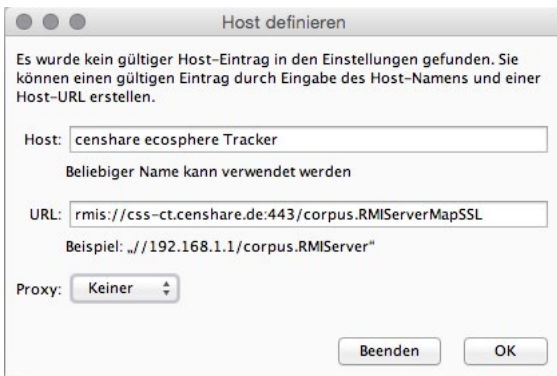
Host definieren

Es wurde kein gültiger Host-Eintrag in den Einstellungen gefunden. Sie können einen gültigen Eintrag durch Eingabe des Host-Namens und einer Host-URL erstellen.

Host: censhare ecosphere Tracker

Beliebiger Name kann verwendet werden

URL: rmis://css-ct.censhare.de:443/corpus.RMIServerMapSSL

Beispiel: „//192.168.1.1/corpus.RMIServer“

Proxy: Keiner

Beenden OK